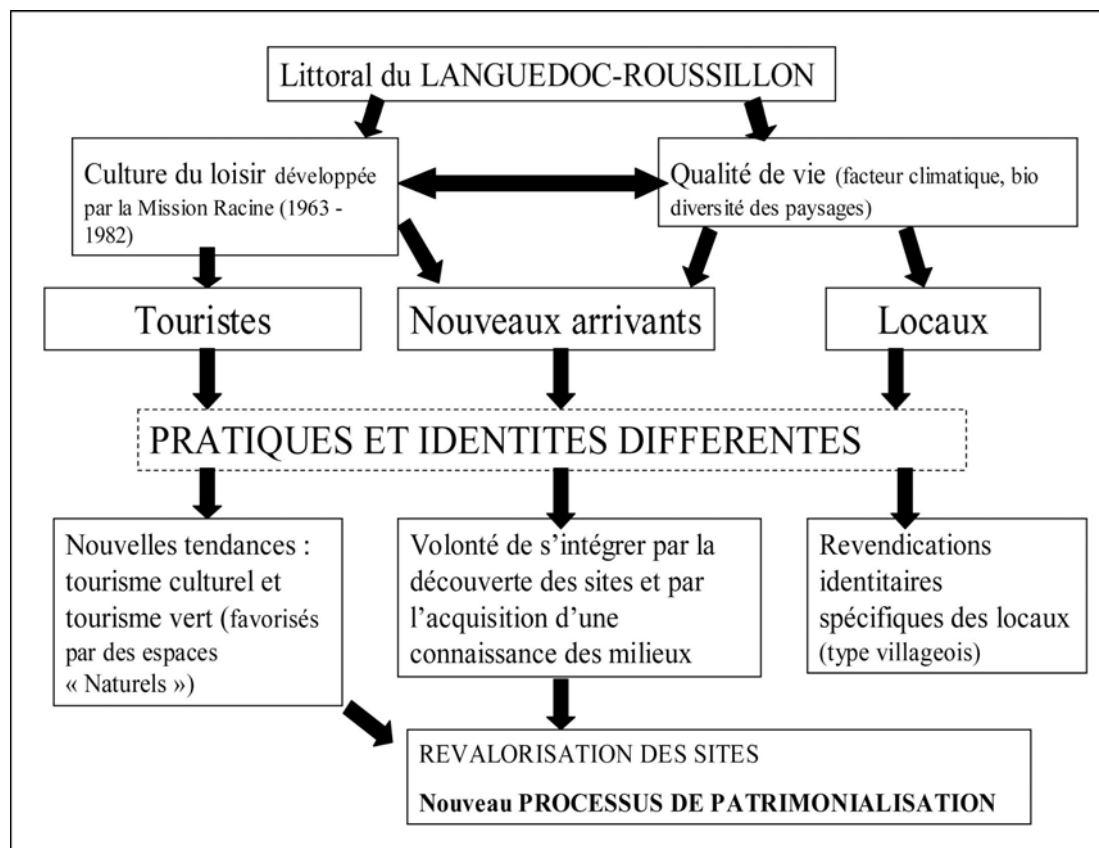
Littoral du LANGUEDOC-ROUSSILLON

Culture du loisir développée par la Mission Racine (1963 - 1982)

Qualité de vie (facteur climatique, bio diversité des paysages)

Touristes

Nouveaux arrivants

Locaux

PRATIQUES ET IDENTITES DIFFERENTES

Nouvelles tendances : tourisme culturel et tourisme vert (favorisés par des espaces « Naturels »)

Volonté de s'intégrer par la découverte des sites et par l'acquisition d'une connaissance des milieux

Revendications identitaires spécifiques des locaux (type villageois)

REVALORISATION DES SITES

Nouveau PROCESSUS DE PATRIMONIALISATION